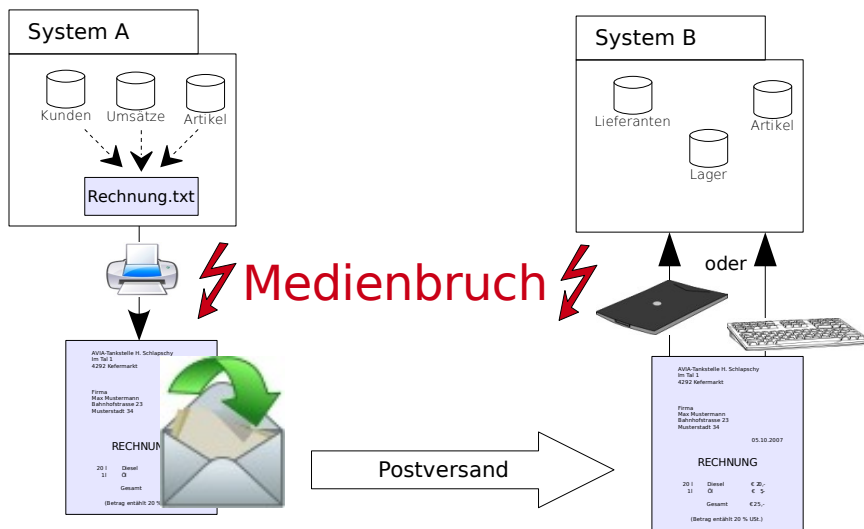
System A

Kunden

Umsätze

Artikel

Rechnung.txt

Medienbruch

System B

Lieferanten

Artikel

Lager

oder

AVIA-Tankstelle H. Schlapschy
Im Tal 1
4292 Kefermarkt

Firma
Max Mustermann
Bahnhofstrasse 23
Musterstadt 34

RECHNUN

20 l Diesel
1l Öl

Gesamt

(Betrag enthält 20 %

Postversand

AVIA-Tankstelle H. Schlapschy
Im Tal 1
4292 Kefermarkt

Firma
Max Mustermann
Bahnhofstrasse 23
Musterstadt 34

05.10.2007

RECHNUNG

20 l Diesel € 20,-
1l Öl € 5-

Gesamt €25,-

(Betrag enthält 20 % USt.)